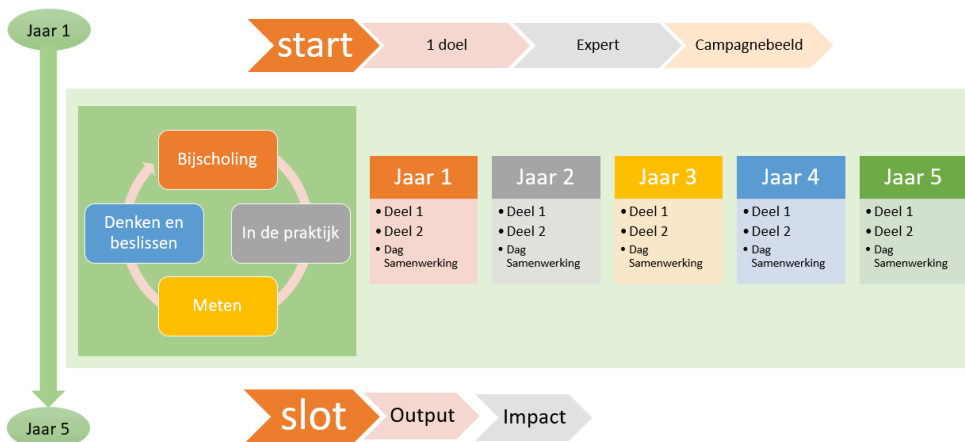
Jaar 1

start

1 doel

Expert

Campagnebeeld

Bijscholing

Denken en beslissen

In de praktijk

Meten

| Jaar 1 | Jaar 2 | Jaar 3 | Jaar 4 | Jaar 5 |
|---|---|---|---|---|
| • Deel 1 • Deel 2 • Dag Samenwerking | • Deel 1 • Deel 2 • Dag Samenwerking | • Deel 1 • Deel 2 • Dag Samenwerking | • Deel 1 • Deel 2 • Dag Samenwerking | • Deel 1 • Deel 2 • Dag Samenwerking |

Jaar 5

slot

Output

Impact